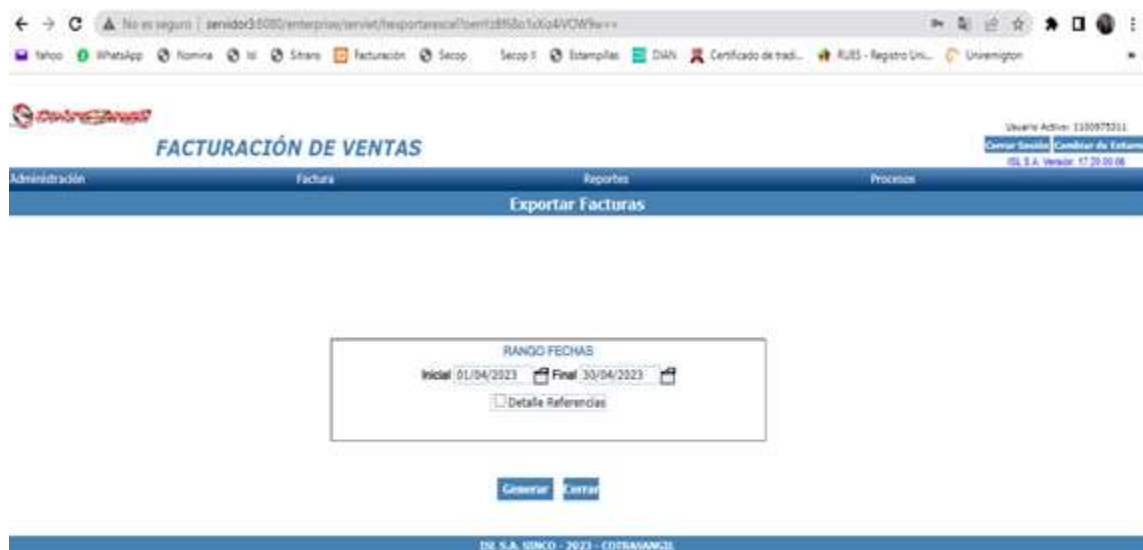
No es seguro | servidor3:8080/enterprise/servlet/hexportarexcel?oerrtz8f6bo1uXo4VOW9w==

Yahoo WhatsApp Nomina Isi Sitrans Facturación Secop Secop II Estampillas DIAN Certificado de tradi... RUES - Registro Uni... Uniremington

Usuario Activo: 1100975311
Cerrar Sesión Cambiar de Entorno
ISL S.A. Versión: 17.20.00.06

FACTURACIÓN DE VENTAS

Administración Factura Reportes Procesos

Exportar Facturas

RANGO FECHAS
Inicial 01/04/2023 Final 30/04/2023
Detalle Referencias

Generar Cerrar

ISL S.A. SINCO - 2023 - COTRASANGIL